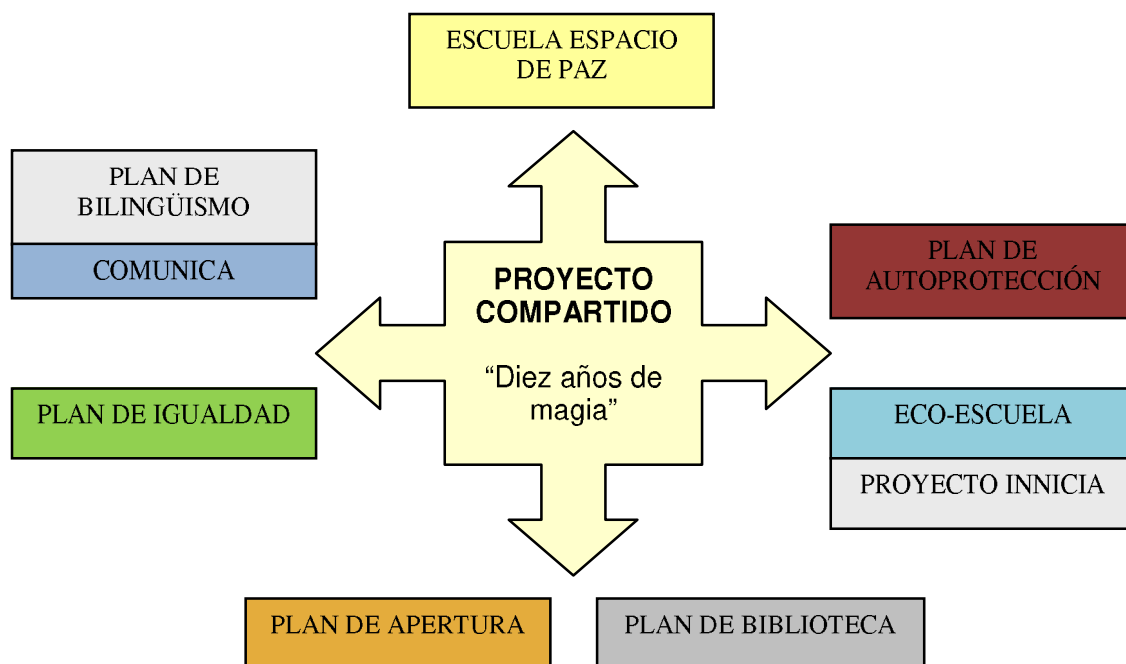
ESCUELA ESPACIO DE PAZ

PLAN DE BILINGÜISMO

COMUNICA

PROYECTO COMPARTIDO

“Diez años de magia”

PLAN DE AUTOPROTECCIÓN

PLAN DE IGUALDAD

ECO-ESCUELA

PROYECTO INNICIA

PLAN DE APERTURA

PLAN DE BIBLIOTECA